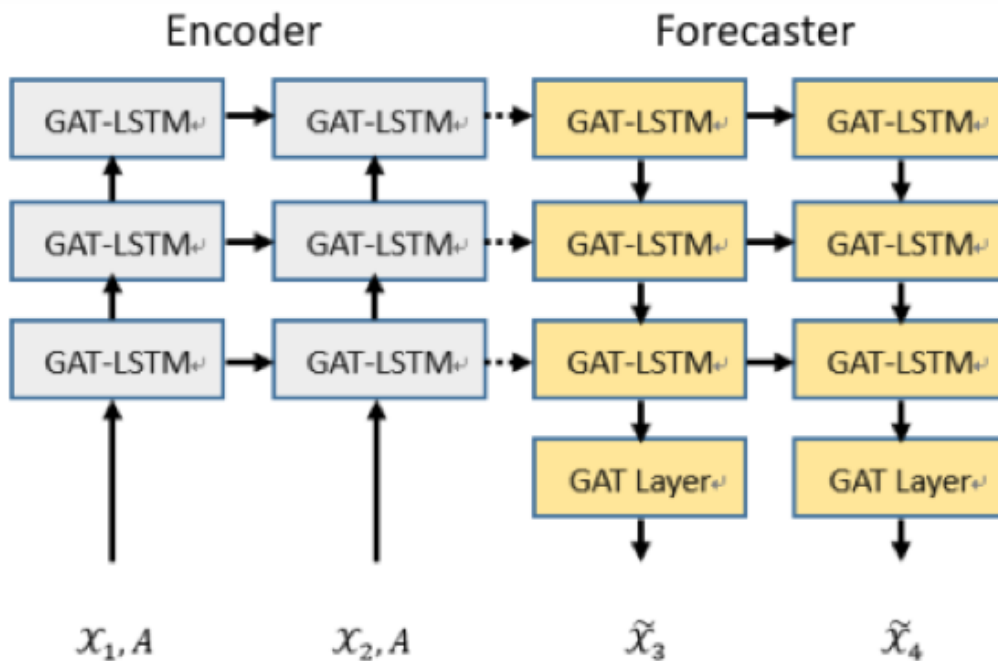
Encoder

Forecaster

GAT-LSTM↵

GAT-LSTM↵

GAT-LSTM↵

GAT-LSTM↵

GAT-LSTM↵

GAT-LSTM↵

GAT-LSTM↵

GAT-LSTM↵

GAT-LSTM↵

GAT-LSTM↵

GAT-LSTM↵

GAT-LSTM↵

GAT Layer↵

GAT Layer↵

$\mathcal{X}_1, A$

$\mathcal{X}_2, A$

$\tilde{\mathcal{X}}_3$

$\tilde{\mathcal{X}}_4$